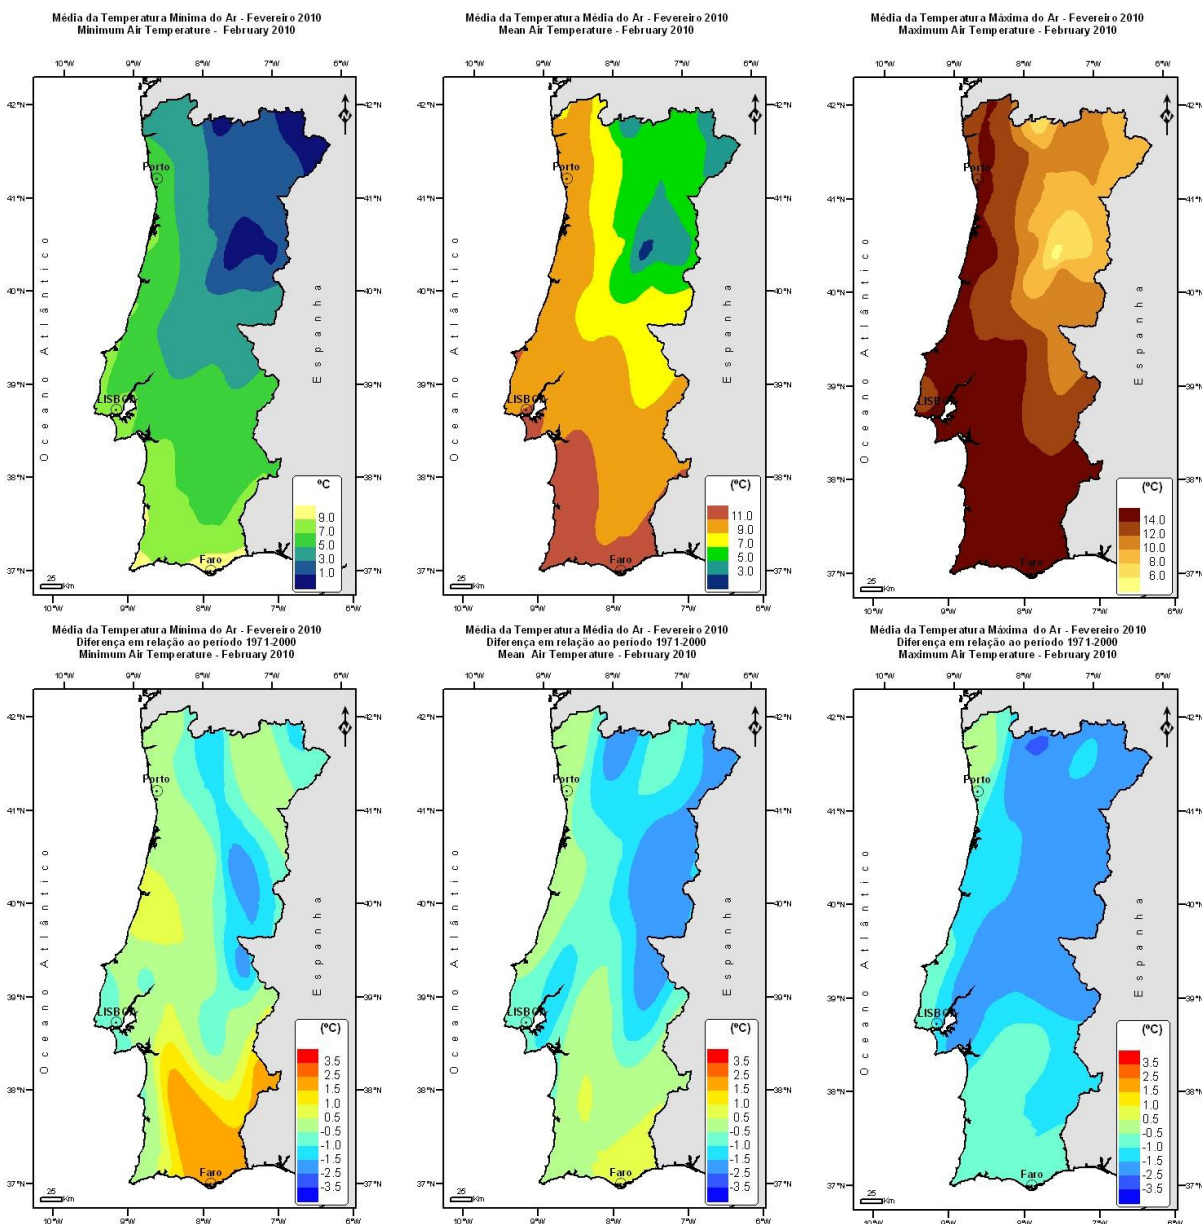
Média da Temperatura Mínima do Ar - Fevereiro 2010
Minimum Air Temperature - February 2010

10°W 9°W 8°W 7°W 6°W
42°N 41°N 40°N 39°N 38°N 37°N
Porto
LISBOA
Faro
Oceano Atlântico
Espanha
N
25 Km

°C
9.0
7.0
5.0
3.0
1.0

Média da Temperatura Média do Ar - Fevereiro 2010
Mean Air Temperature - February 2010

10°W 9°W 8°W 7°W 6°W
42°N 41°N 40°N 39°N 38°N 37°N
Porto
LISBOA
Faro
Oceano Atlântico
Espanha
N
25 Km

(°C)
11.0
9.0
7.0
5.0
3.0

Média da Temperatura Máxima do Ar - Fevereiro 2010
Maximum Air Temperature - February 2010

10°W 9°W 8°W 7°W 6°W
42°N 41°N 40°N 39°N 38°N 37°N
Porto
LISBOA
Faro
Oceano Atlântico
Espanha
N
25 Km

(°C)
14.0
12.0
10.0
8.0
6.0

Média da Temperatura Mínima do Ar - Fevereiro 2010
Diferença em relação ao período 1971-2000
Minimum Air Temperature - February 2010

10°W 9°W 8°W 7°W 6°W
42°N 41°N 40°N 39°N 38°N 37°N
Porto
LISBOA
Faro
Oceano Atlântico
Espanha
N
25 Km

(°C)
3.5
2.5
1.5
1.0
0.5
-0.5
-1.0
-1.5
-2.5
-3.5

Média da Temperatura Média do Ar - Fevereiro 2010
Diferença em relação ao período 1971-2000
Mean Air Temperature - February 2010

10°W 9°W 8°W 7°W 6°W
42°N 41°N 40°N 39°N 38°N 37°N
Porto
LISBOA
Faro
Oceano Atlântico
Espanha
N
25 Km

(°C)
3.5
2.5
1.5
1.0
0.5
-0.5
-1.0
-1.5
-2.5
-3.5

Média da Temperatura Máxima do Ar - Fevereiro 2010
Diferença em relação ao período 1971-2000
Maximum Air Temperature - February 2010

10°W 9°W 8°W 7°W 6°W
42°N 41°N 40°N 39°N 38°N 37°N
Porto
LISBOA
Faro
Oceano Atlântico
Espanha
N
25 Km

(°C)
3.5
2.5
1.5
1.0
0.5
-0.5
-1.0
-1.5
-2.5
-3.5